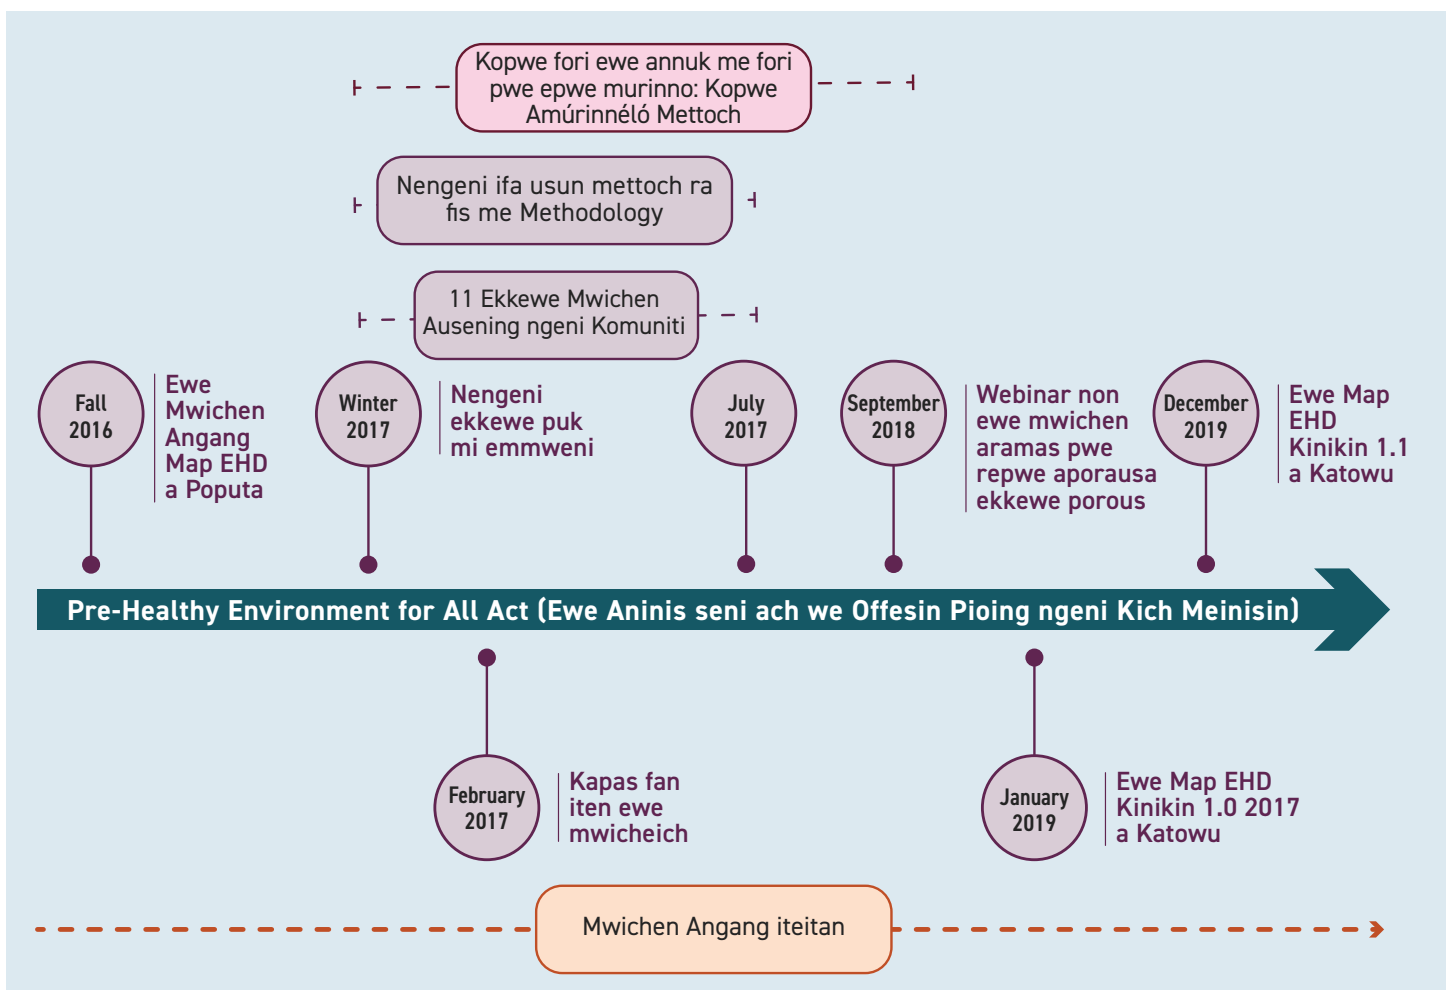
Kopwe fori ewe annuk me fori pwe epwe murinno: Kopwe Amúrinnéló Mettoch

Nengeni ifa usun mettoch ra fis me Methodology

11 Ekkewe Mwichen Ausening ngeni Komuniti

Fall 2016

Ewe Mwichen Angang Map EHD a Poputa

Winter 2017

Nengeni ekkewe puk mi emmweni

July 2017

September 2018

Webinar non ewe mwichen aramas pwe repwe aporausa ekkewe porous

December 2019

Ewe Map EHD Kinikin 1.1 a Katowu

Pre-Healthy Environment for All Act (Ewe Aninis seni ach we Offesin Pioing ngeni Kich Meinisin)

February 2017

Kapas fan iten ewe mwicheich

January 2019

Ewe Map EHD Kinikin 1.0 2017 a Katowu

Mwichen Angang iteitan